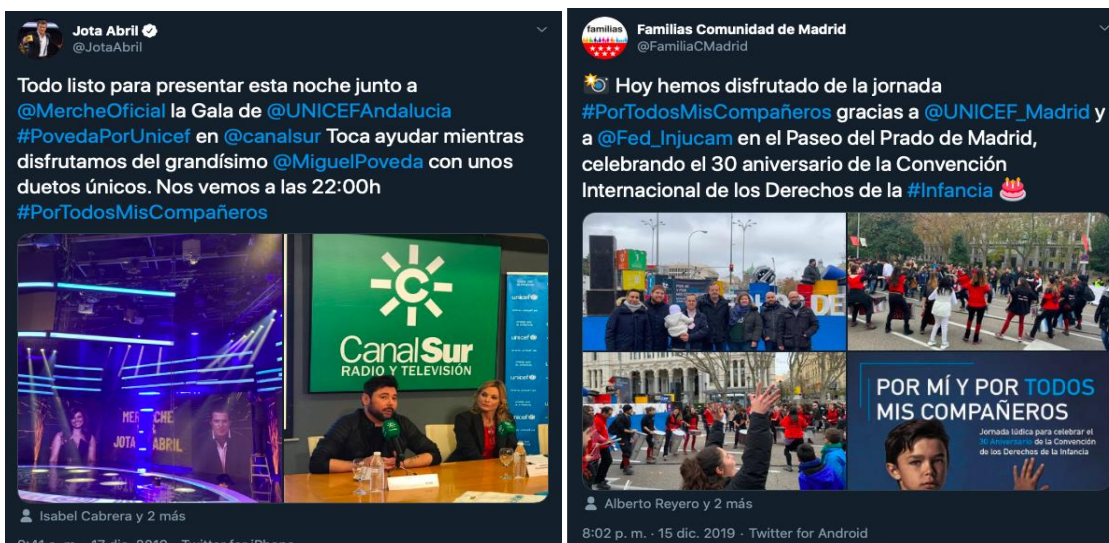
Jota Abril
@JotaAbril

Todo listo para presentar esta noche junto a @MercheOficial la Gala de @UNICEFAndalucia #PovedaPorUnicef en @canalsur Toca ayudar mientras disfrutamos del grandísimo @MiguelPoveda con unos duetos únicos. Nos vemos a las 22:00h #PorTodosMisCompañeros

MERCHE
JOTA ABRIL

CanalSur
RADIO Y TELEVISIÓN

unicef

Isabel Cabrera y 2 más

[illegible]

Familias Comunidad de Madrid
@FamiliaCMadrid

Hoy hemos disfrutado de la jornada #PorTodosMisCompañeros gracias a @UNICEF_Madrid y a @Fed_Injucam en el Paseo del Prado de Madrid, celebrando el 30 aniversario de la Convención Internacional de los Derechos de la #Infancia 🎂

POR MÍ Y POR TODOS MIS COMPAÑEROS
Jornada lúdica para celebrar el 30 Aniversario de la Convención de los Derechos de la Infancia

Alberto Reyero y 2 más

8:02 p. m. · 15 dic. 2019 · Twitter for Android